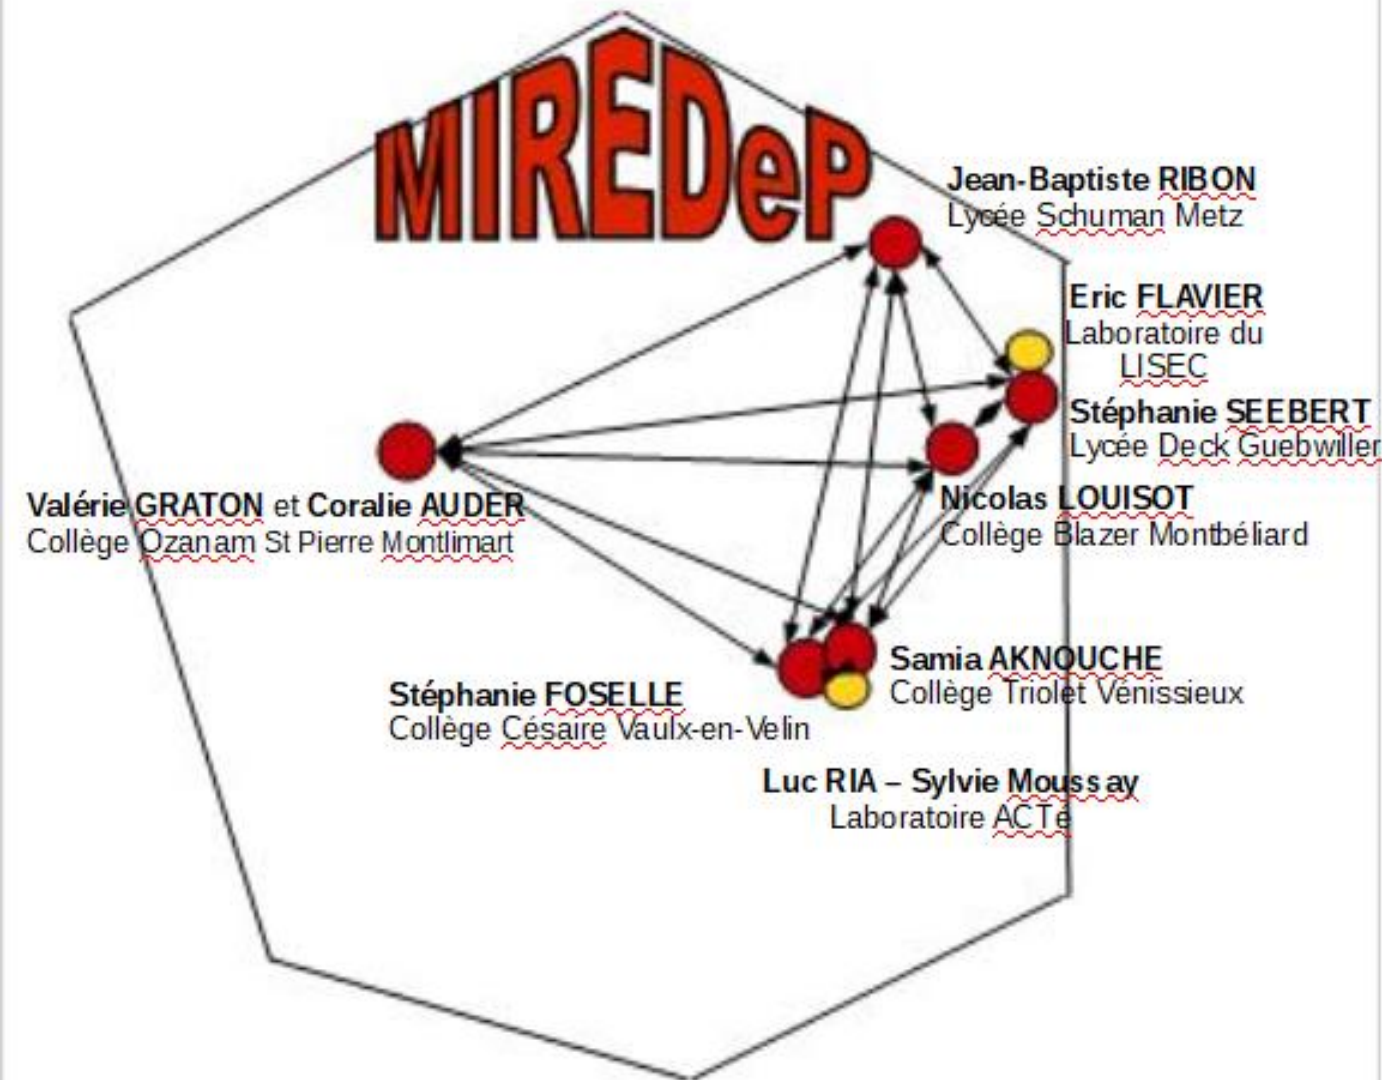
MIREDeP

Jean-Baptiste RIBON
Lycée Schuman Metz

Eric FLAVIER
Laboratoire du LISEC

Stéphanie SEEBERT
Lycée Deck Guebwiller

Valérie GRATON et Coralie AUDER
Collège Ozanam St Pierre Montlimart

Nicolas LOUISOT
Collège Blazer Montbéliard

Samia AKNOUCHE
Collège Triolet Vénissieux

Stéphanie FOSELLE
Collège Césaire Vaulx-en-Velin

Luc RIA – Sylvie Moussay
Laboratoire ACTé